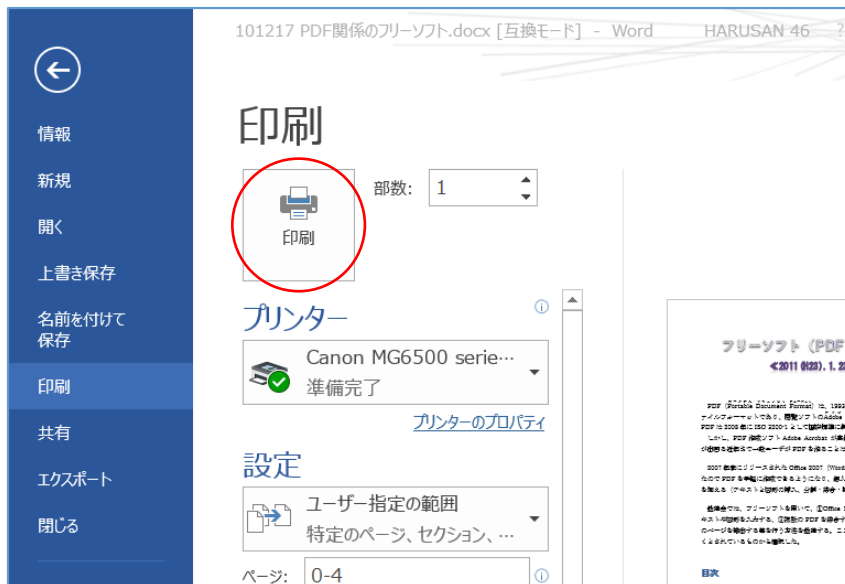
101217 PDF関係のフリーソフト.docx [互換モード] - Word HARUSAN 46

情報

新規

開く

上書き保存

名前を付けて保存

印刷

共有

エクスポート

閉じる

印刷

印刷

部数: 1

プリンター

Canon MG6500 serie…

準備完了

プリンターのプロパティ

設定

ユーザー指定の範囲

特定のページ、セクション、…

ページ: 0-4

フリーソフト（PDF

＜2011 (H23). 1. 2

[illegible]

目次